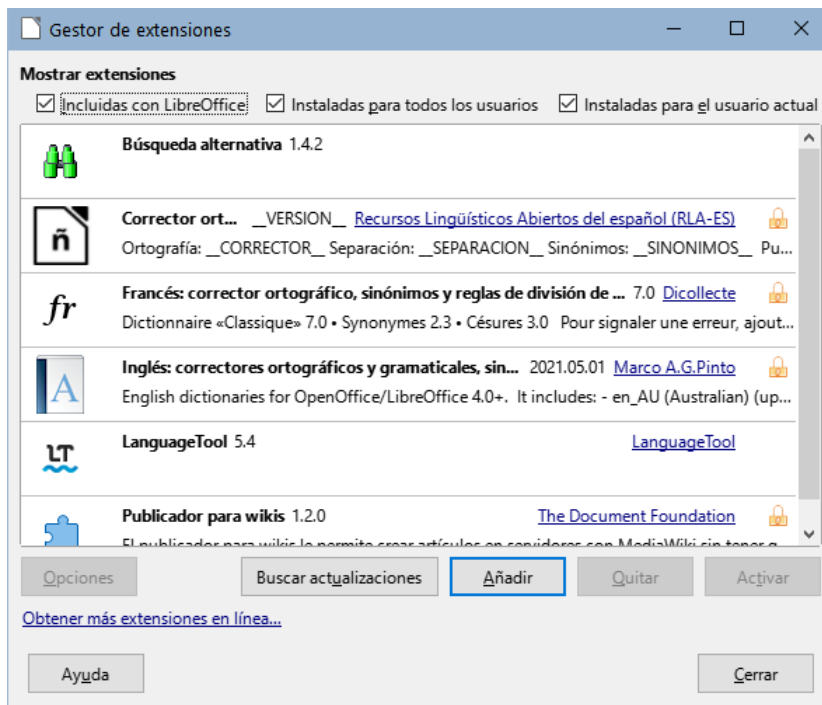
Gestor de extensiones

Mostrar extensiones

☑ Incluidas con LibreOffice ☑ Instaladas para todos los usuarios ☑ Instaladas para el usuario actual

Búsqueda alternativa 1.4.2

Corrector ort... __VERSION__ Recursos Lingüísticos Abiertos del español (RLA-ES)
Ortografía: __CORRECTOR__ Separación: __SEPARACION__ Sinónimos: __SINONIMOS__ Pu...

fr
Francés: corrector ortográfico, sinónimos y reglas de división de ... 7.0 Dicollecte
Dictionnaire «Classique» 7.0 • Synonymes 2.3 • Césures 3.0 Pour signaler une erreur, ajout...

A
Inglés: correctores ortográficos y gramaticales, sin... 2021.05.01 Marco A.G.Pinto
English dictionaries for OpenOffice/LibreOffice 4.0+. It includes: - en_AU (Australian) (up...

LT
LanguageTool 5.4 LanguageTool

Publicador para wikis 1.2.0 The Document Foundation
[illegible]

Opciones Buscar actualizaciones Añadir Quitar Activar

Obtener más extensiones en línea...

Ayuda Cerrar